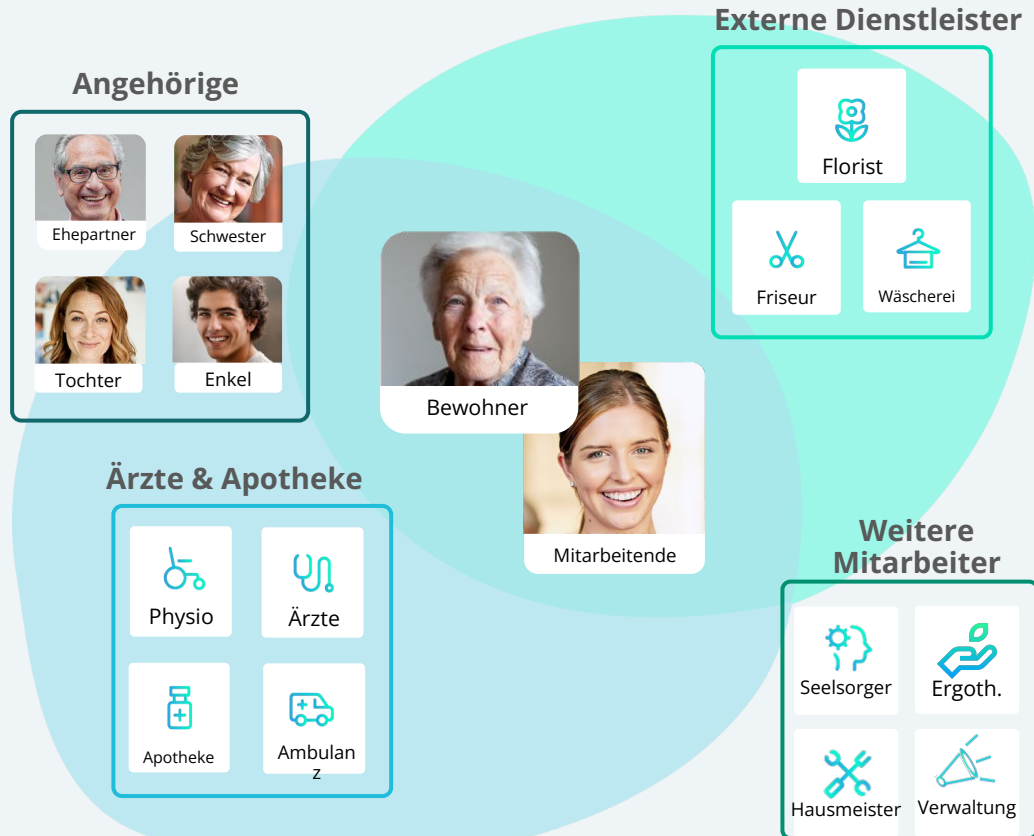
Externe Dienstleister

Florist

Friseur

Wäscherei

Angehörige

Ehepartner

Schwester

Tochter

Enkel

Bewohner

Mitarbeitende

Ärzte & Apotheke

Physio

Ärzte

Apotheke

Ambulanz

Weitere Mitarbeiter

Seelsorger

Ergoth.

Hausmeister

Verwaltung